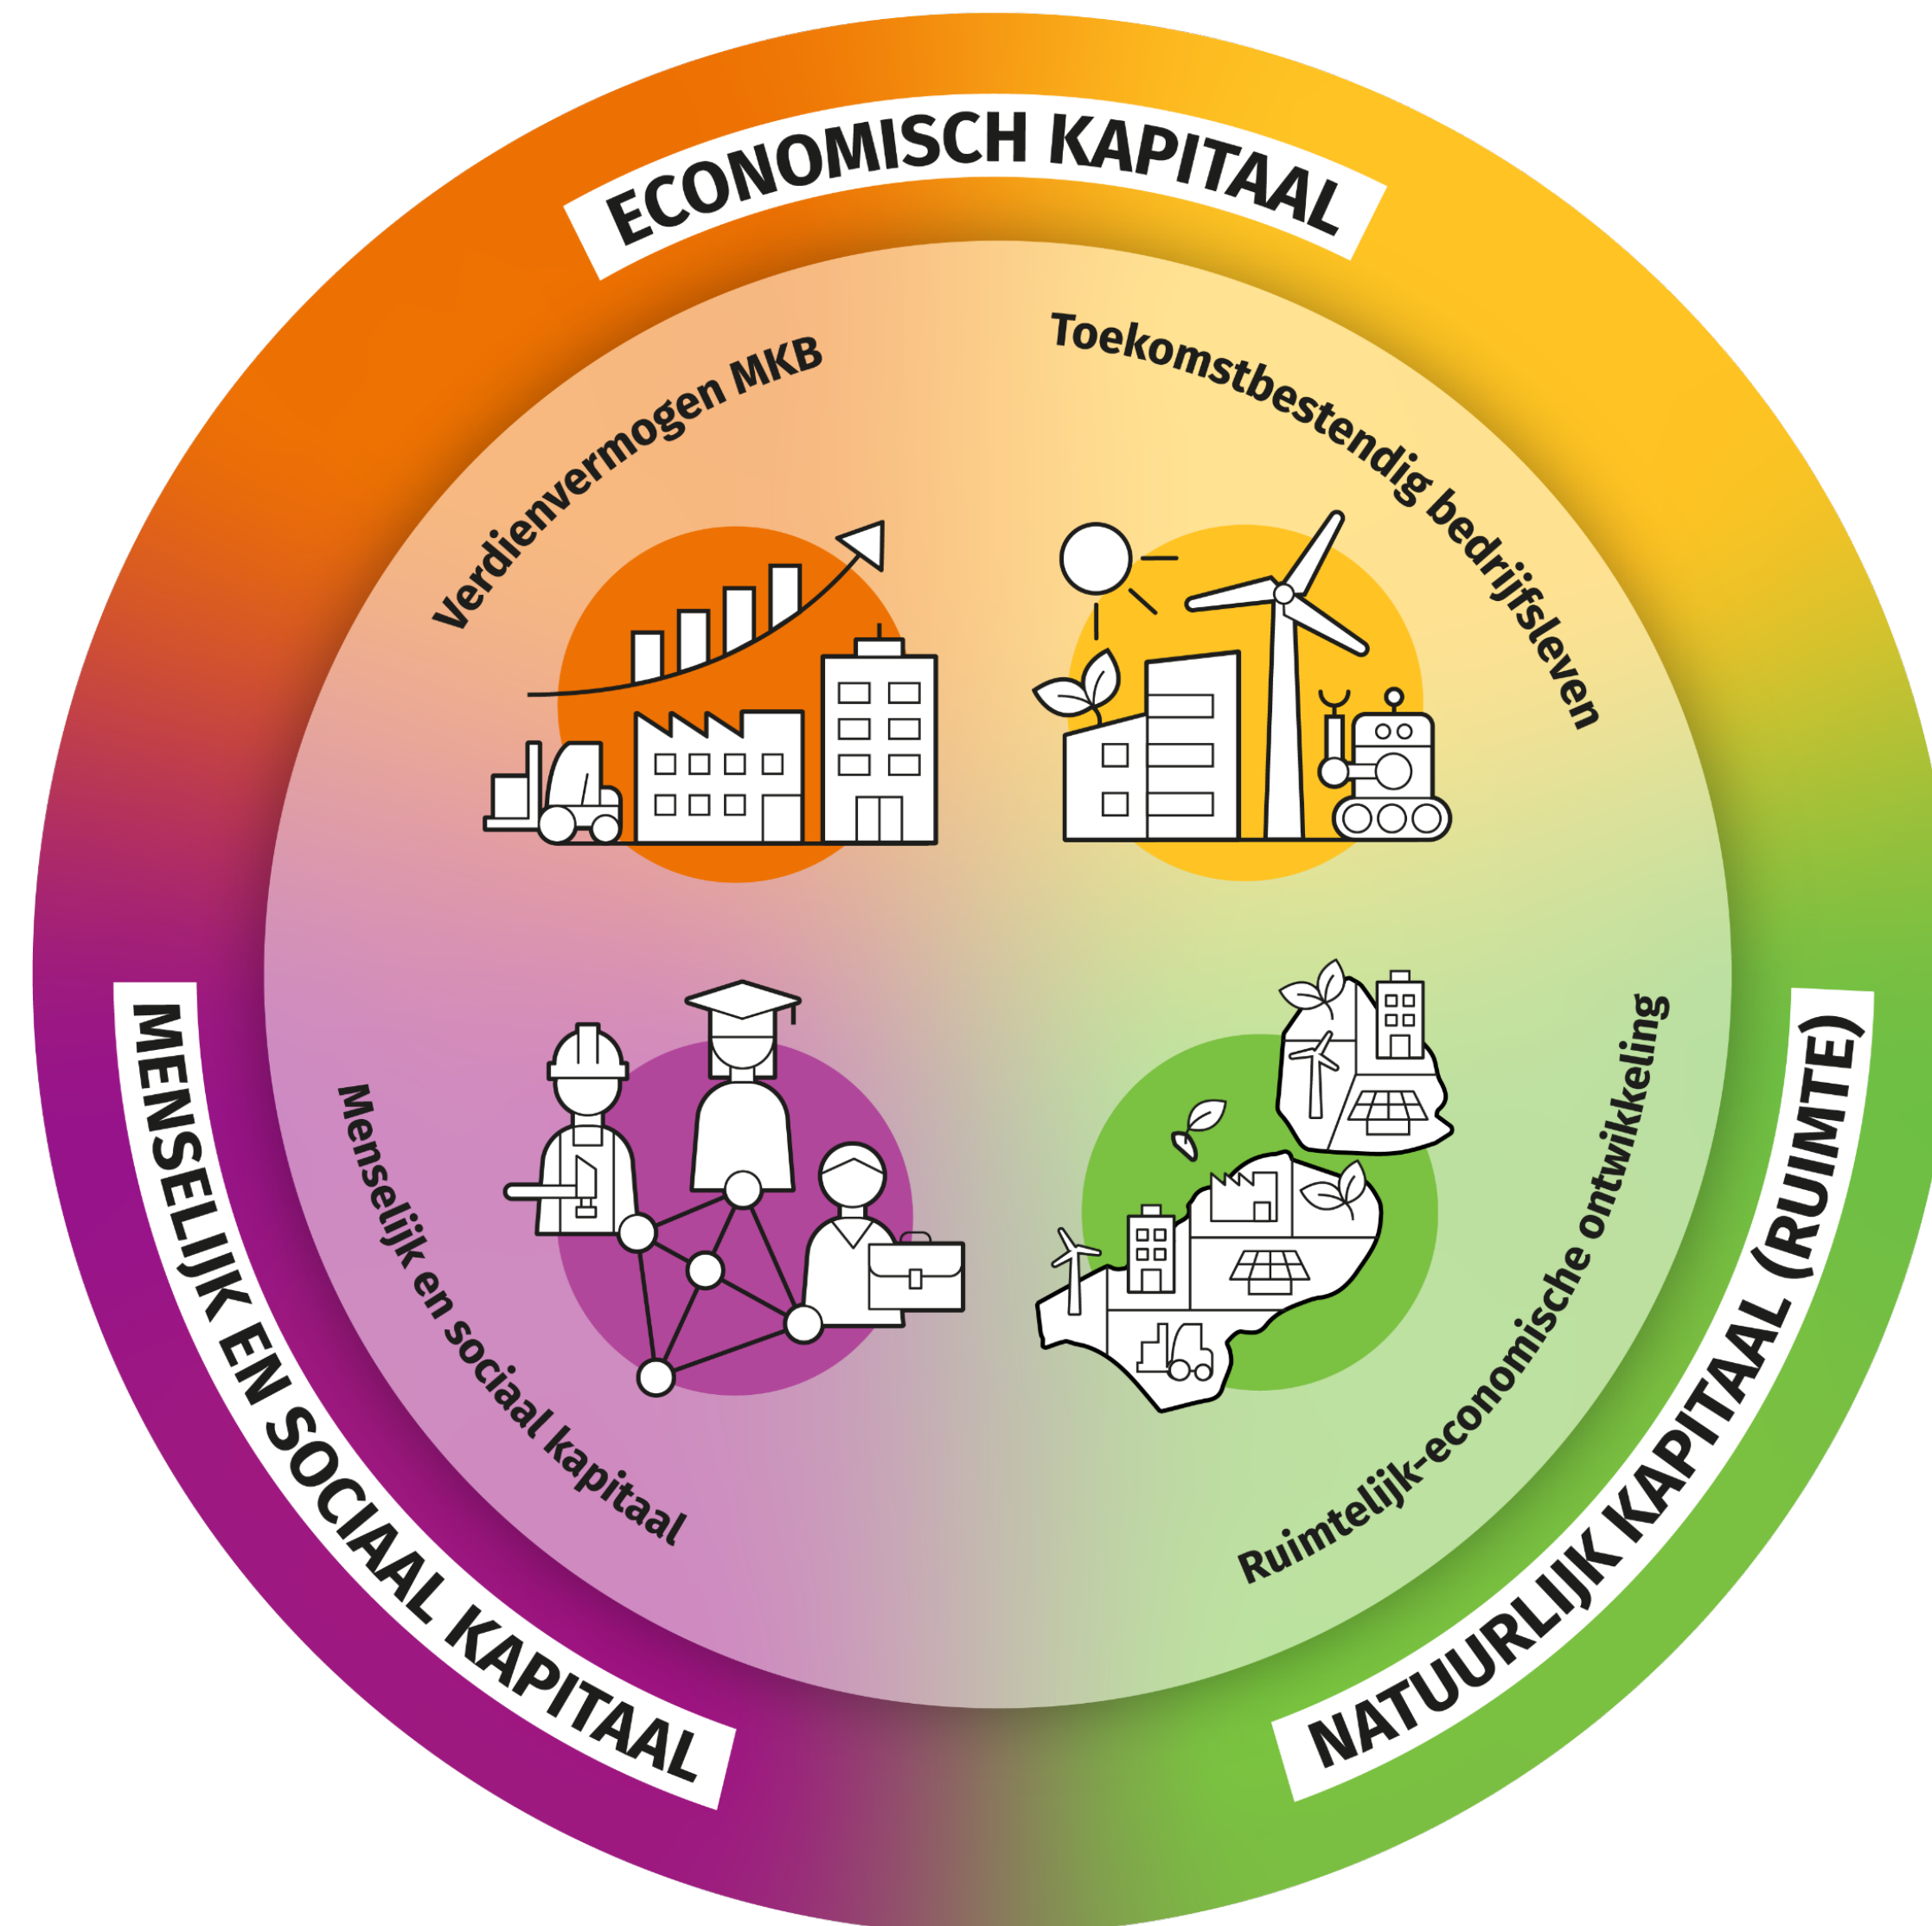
ECONOMISCH KAPITAAL

Verdienvermogen MKB

Toekomstbestendig bedrijfsleven

MENSELIJK EN SOCIAAL KAPITAAL

Menselijk en sociaal kapitaal

Ruimtelijk-economische ontwikkeling

NATUURLIJK KAPITAAL (RUIMTE)